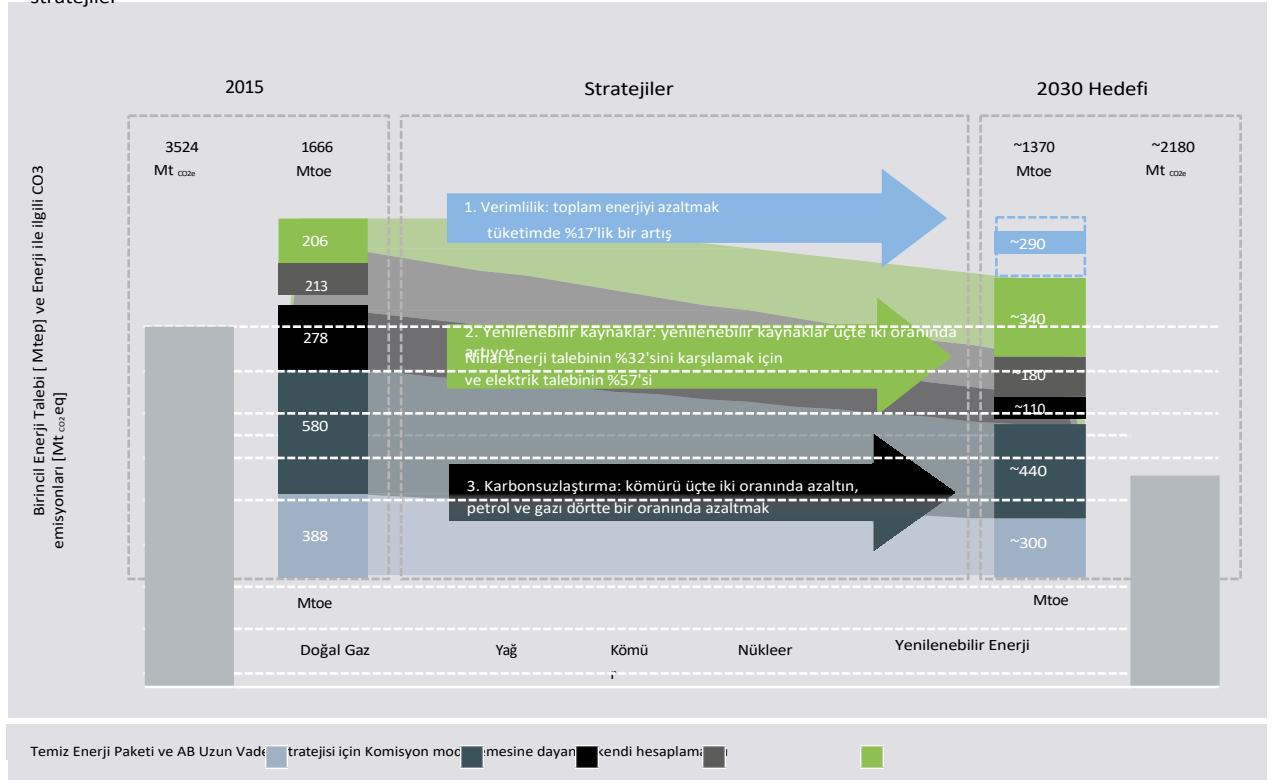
Stratejiler

2015

Stratejiler

2030 Hedefi

3524
Mt $_{CO2e}$

1666
Mtoe

~1370
Mtoe

~2180
Mt $_{CO2e}$

Birincil Enerji Talebi [ Mtep] ve Enerji ile ilgili CO3 emisyonları [Mt $_{CO2}$eq]

1. Verimlilik: toplam enerjiyi azaltmak tüketimde %17'lik bir artış

206
213
278
580
388

~290
~340
~180
~110
~440
~300

2. Yenilenebilir kaynaklar: yenilenebilir kaynaklar üçte iki oranında artıyor
Nihai enerji talebinin %32'sini karşılamak için ve elektrik talebinin %57'si

3. Karbonsuzlaştırma: kömürü üçte iki oranında azaltın, petrol ve gazı dörtte bir oranında azaltmak

Mtoe

Mtoe

Doğal Gaz

Yağ

Kömü
r

Nükleer

Yenilenebilir Enerji

Temiz Enerji Paketi ve AB Uzun Vade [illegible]tratejisi için Komisyon mod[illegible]emesine dayan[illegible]kendi hesaplama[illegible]